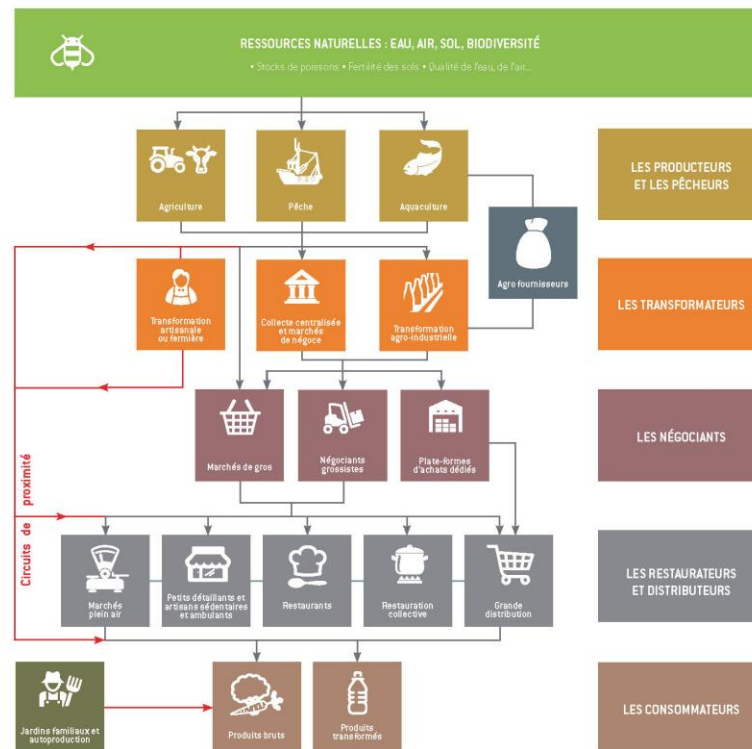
RESSOURCES NATURELLES : EAU, AIR, SOL, BIODIVERSITÉ

• Stocks de poissons • Fertilité des sols • Qualité de l'eau, de l'air...

Agriculture

Pêche

Aquaculture

LES PRODUCTEURS ET LES PÊCHEURS

Agro fournisseurs

Transformation artisanale ou fermière

Collecte centralisée et marchés de négoce

Transformation agro-industrielle

LES TRANSFORMATEURS

Marchés de gros

Négociants grossistes

Plate-formes d'achats dédiés

LES NÉGOCIANTS

Circuits de proximité

Marchés plein air

Petits détaillants et artisans sédentaires et ambulants

Restaurants

Restauration collective

Grande distribution

LES RESTAURATEURS ET DISTRIBUTEURS

Jardins familiaux et autoproduction

Produits bruts

Produits transformés

LES CONSOMMATEURS